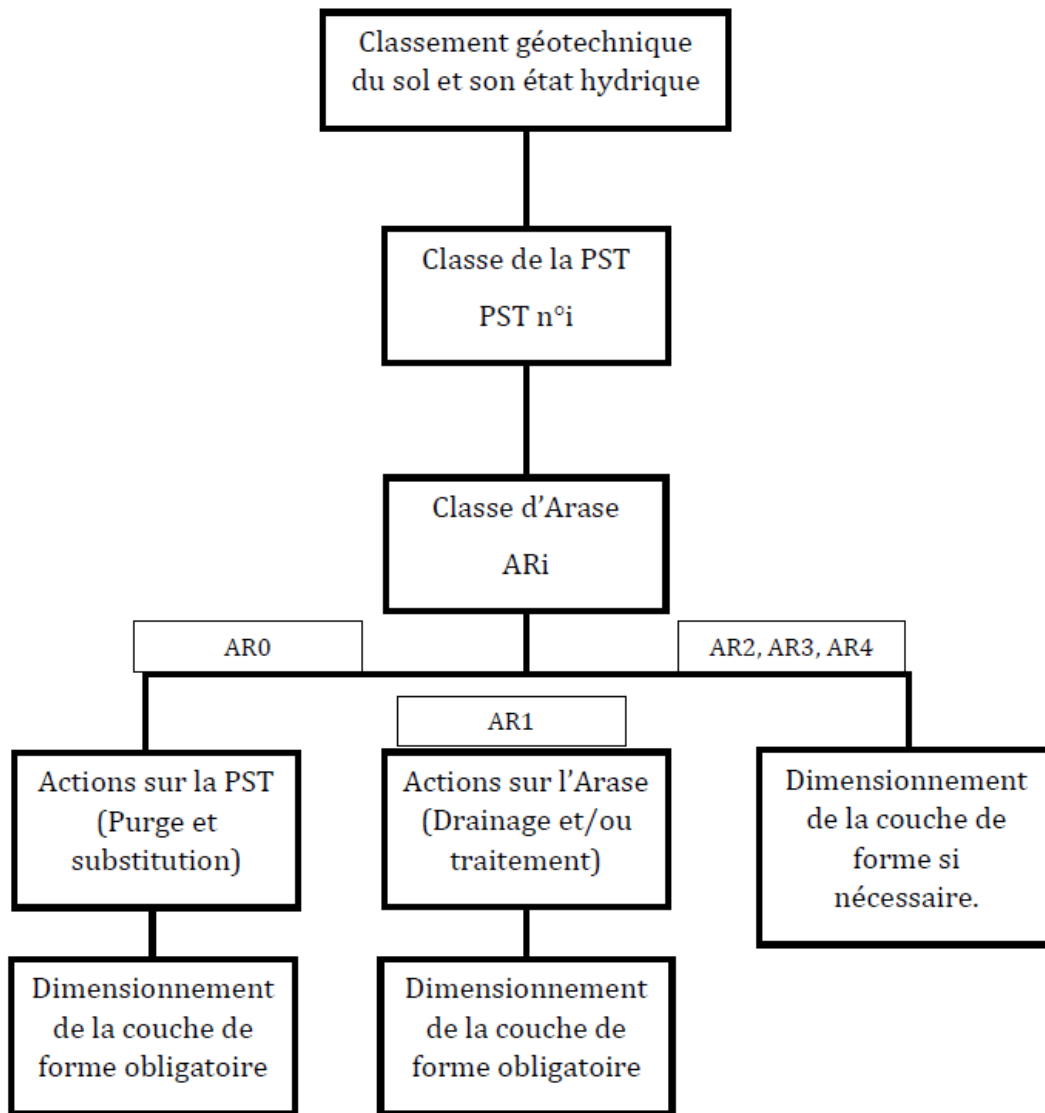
Classement géotechnique du sol et son état hydrique

Classe de la PST

PST n°i

Classe d'Arase

ARi

AR0

AR2, AR3, AR4

AR1

Actions sur la PST (Purge et substitution)

Actions sur l'Arase (Drainage et/ou traitement)

Dimensionnement de la couche de forme si nécessaire.

Dimensionnement de la couche de forme obligatoire

Dimensionnement de la couche de forme obligatoire